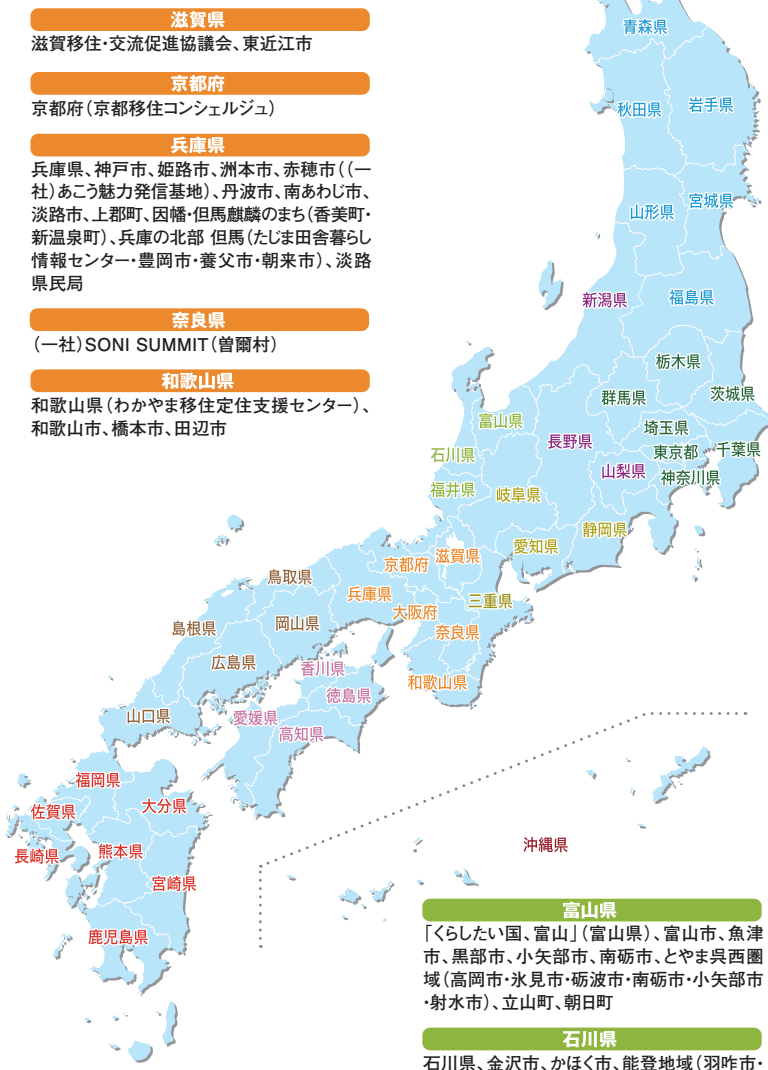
滋賀県
滋賀移住･交流促進協議会、東近江市

京都府
京都府（京都移住コンシェルジュ）

兵庫県
兵庫県、神戸市、姫路市、洲本市、赤穂市（（一社）あこう魅力発信基地）、丹波市、南あわじ市、淡路市、上郡町、因幡･但馬麒麟のまち（香美町･新温泉町）、兵庫の北部 但馬（たじま田舎暮らし情報センター･豊岡市･養父市･朝来市）、淡路県民局

奈良県
（一社）SONI SUMMIT（曽爾村）

和歌山県
和歌山県（わかやま移住定住支援センター）、和歌山市、橋本市、田辺市

青森県
秋田県
岩手県
山形県
宮城県
新潟県
福島県
栃木県
群馬県
茨城県
富山県
埼玉県
長野県
石川県
東京都
千葉県
山梨県
神奈川県
福井県
岐阜県
静岡県
愛知県
滋賀県
京都府
鳥取県
兵庫県
三重県
大阪府
島根県
岡山県
奈良県
広島県
香川県
徳島県
和歌山県
山口県
愛媛県
高知県
福岡県
大分県
佐賀県
長崎県
熊本県
宮崎県
沖縄県
鹿児島県

富山県
「くらしたい国、富山」（富山県）、富山市、魚津市、黒部市、小矢部市、南砺市、とやま呉西圏域（高岡市･氷見市･砺波市･南砺市･小矢部市･射水市）、立山町、朝日町

石川県
石川県、金沢市、かほく市、能登地域（羽咋市･